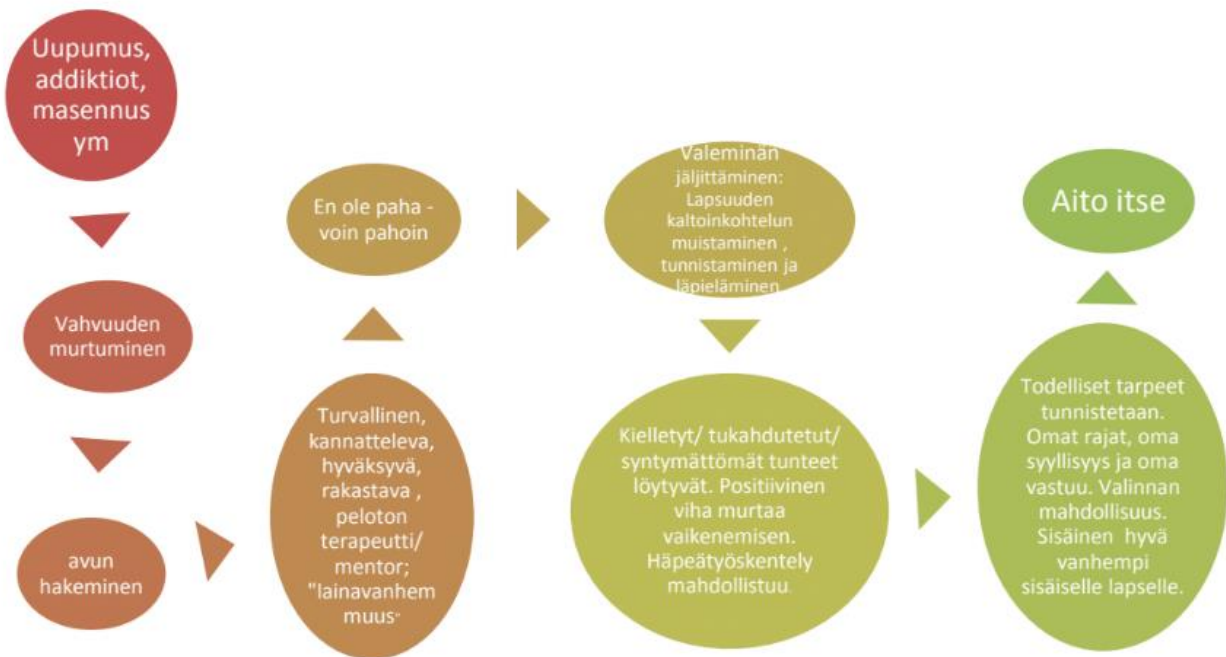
Uupumus, addiktiot, masennus ym

Vahvuuden murtuminen

avun hakeminen

Turvallinen, kannatteleva, hyväksyvä, rakastava , peloton terapeutti/ mentor; "lainavanhemmuus"

En ole paha - voin pahoin

Valeminän jäljittäminen: Lapsuuden kaltoinkohtelun muistaminen , tunnistaminen ja läpieläminen

Kielletyt/ tukahdutetut/ syntymättömät tunteet löytyvät. Positiivinen viha murtaa vaikenemisen. Häpeätyöskentely mahdollistuu.

Todelliset tarpeet tunnistetaan. Omat rajat, oma syyllisyys ja oma vastuu. Valinnan mahdollisuus. Sisäinen hyvä vanhempi sisäiselle lapselle.

Aito itse